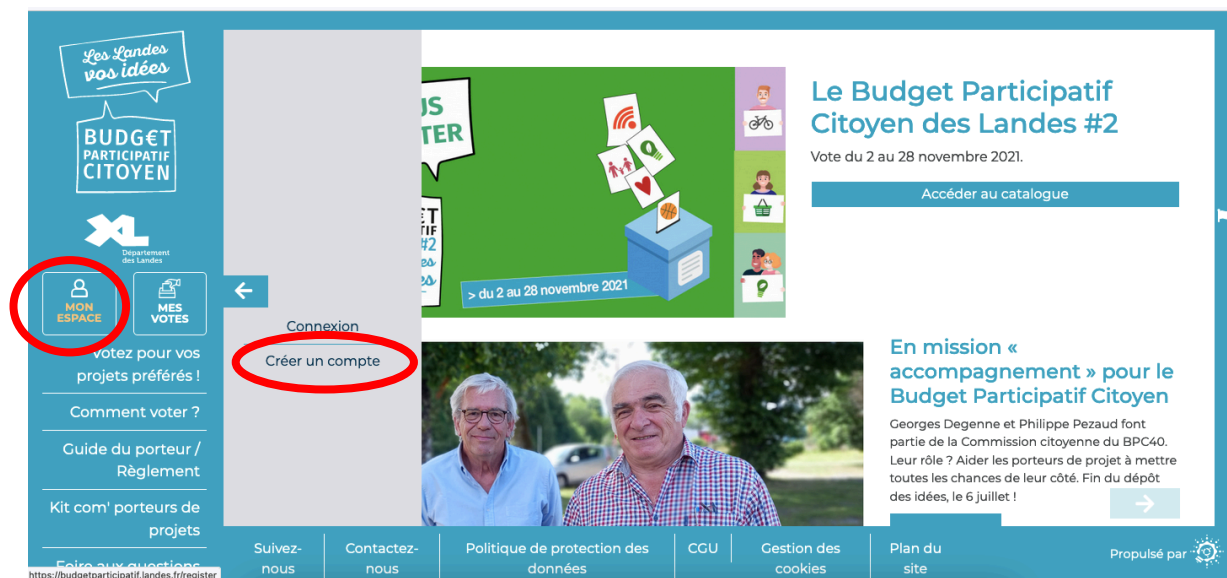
Les Landes vos idées

BUDG€T PARTICIPATIF CITOYEN

XL Département des Landes

MON ESPACE

MES VOTES

Votez pour vos projets préférés !

Comment voter ?

Guide du porteur / Règlement

Kit com' porteurs de projets

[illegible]

https://budgetparticipatif.landes.fr/register

Connexion

Créer un compte

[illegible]US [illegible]TER

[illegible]ET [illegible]TIF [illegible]#2

> du 2 au 28 novembre 2021

Le Budget Participatif Citoyen des Landes #2

Vote du 2 au 28 novembre 2021.

Accéder au catalogue

En mission « accompagnement » pour le Budget Participatif Citoyen

Georges Degenne et Philippe Pezaud font partie de la Commission citoyenne du BPC40. Leur rôle ? Aider les porteurs de projet à mettre toutes les chances de leur côté. Fin du dépôt des idées, le 6 juillet !

Suivez-nous

Contactez-nous

Politique de protection des données

CGU

Gestion des cookies

Plan du site

Propulsé par